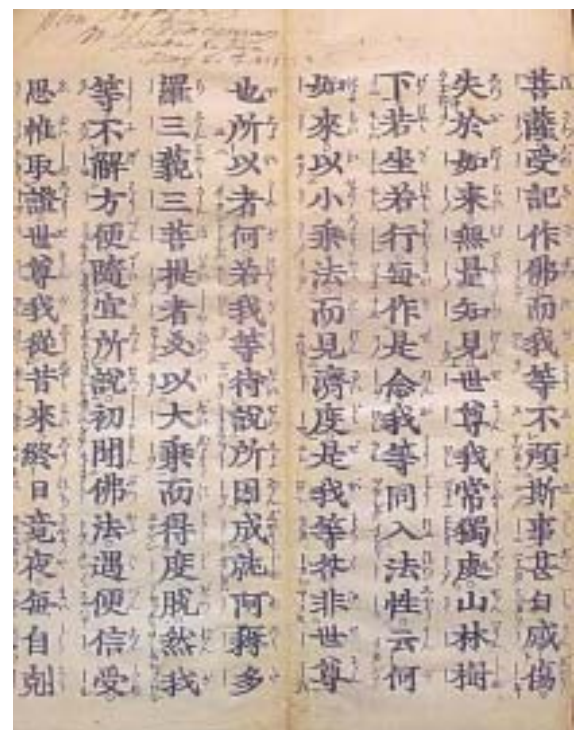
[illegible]

菩薩受記作佛而我等不預斯事甚自感傷失於如來無量知見世尊我常獨處山林樹下若坐若行每作是念我等同入法性云何如來以小乘法而見濟度是我等咎非世尊也所以者何若我等待說所因成就阿耨多羅三藐三菩提者必以大乘而得度脫然我等不解方便隨宜所說初聞佛法遇便信受思惟取證世尊我從昔來終日竟夜每自剋